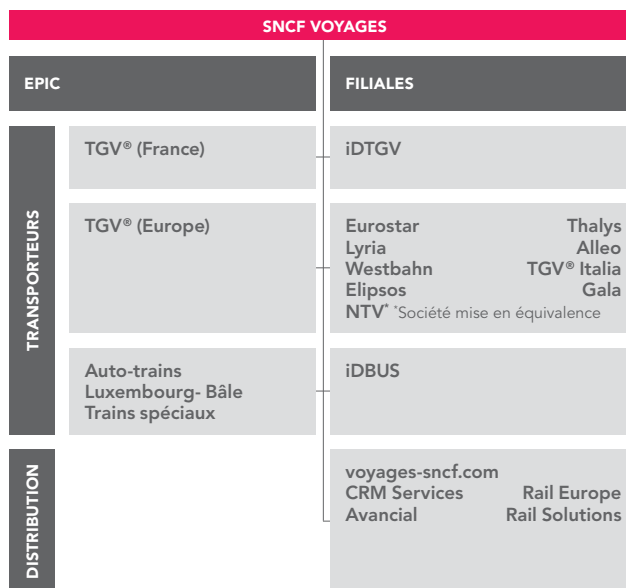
SNCF VOYAGES

EPIC

FILIALES

TRANSPORTEURS

TGV® (France)

iDTGV

TGV® (Europe)

Eurostar Thalys
Lyria Alleo
Westbahn TGV® Italia
Elipsos Gala
NTV* *Société mise en équivalence

Auto-trains
Luxembourg- Bâle
Trains spéciaux

iDBUS

DISTRIBUTION

voyages-sncf.com
CRM Services Rail Europe
Avancial Rail Solutions